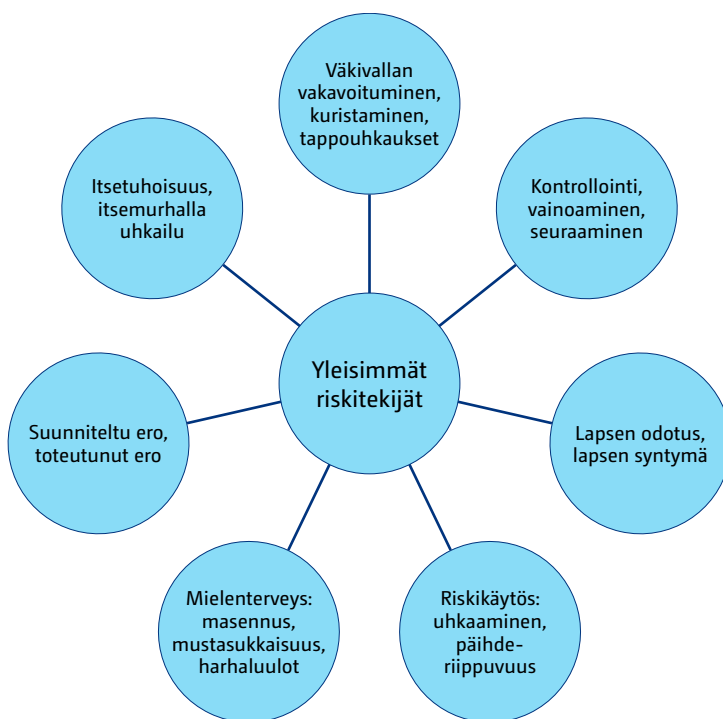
Väkivallan vakavoituminen, kuristaminen, tappouhkaukset

Itsetuhoisuus, itsemurhalla uhkailu

Kontrollointi, vainoaminen, seuraaminen

Yleisimmät riskitekijät

Suunniteltu ero, toteutunut ero

Lapsen odotus, lapsen syntymä

Mielenterveys: masennus, mustasukkaisuus, harhaluulot

Riskikäytös: uhkaaminen, päihderiippuvuus